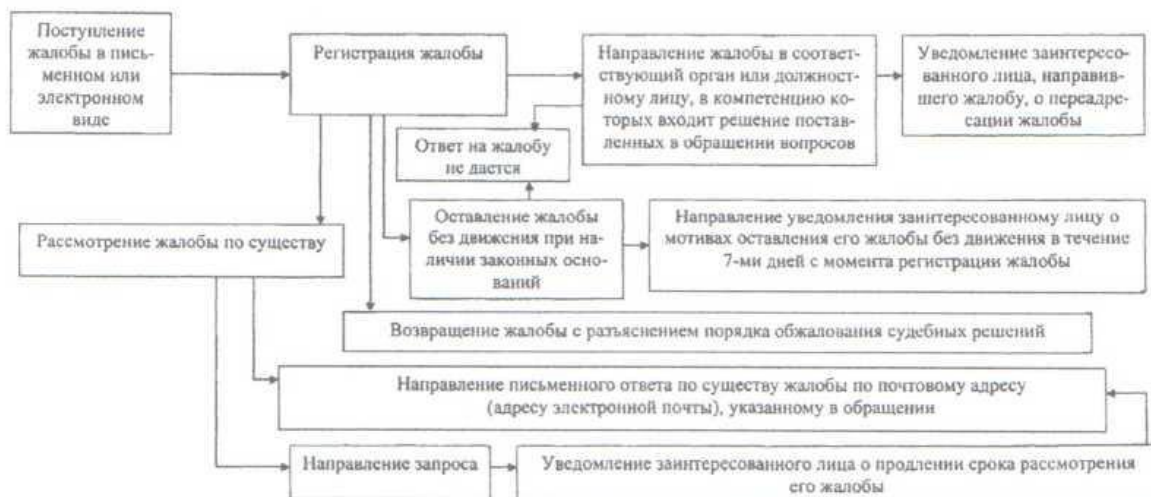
Поступление жалобы в письменном или электронном виде

Регистрация жалобы

Направление жалобы в соответствующий орган или должностному лицу, в компетенцию которых входит решение поставленных в обращении вопросов

Уведомление заинтересованного лица, направившего жалобу, о переадресации жалобы

Ответ на жалобу не дается

Оставление жалобы без движения при наличии законных оснований

Направление уведомления заинтересованному лицу о мотивах оставления его жалобы без движения в течение 7-ми дней с момента регистрации жалобы

Рассмотрение жалобы по существу

Возвращение жалобы с разъяснением порядка обжалования судебных решений

Направление письменного ответа по существу жалобы по почтовому адресу (адресу электронной почты), указанному в обращении

Направление запроса

Уведомление заинтересованного лица о продлении срока рассмотрения его жалобы